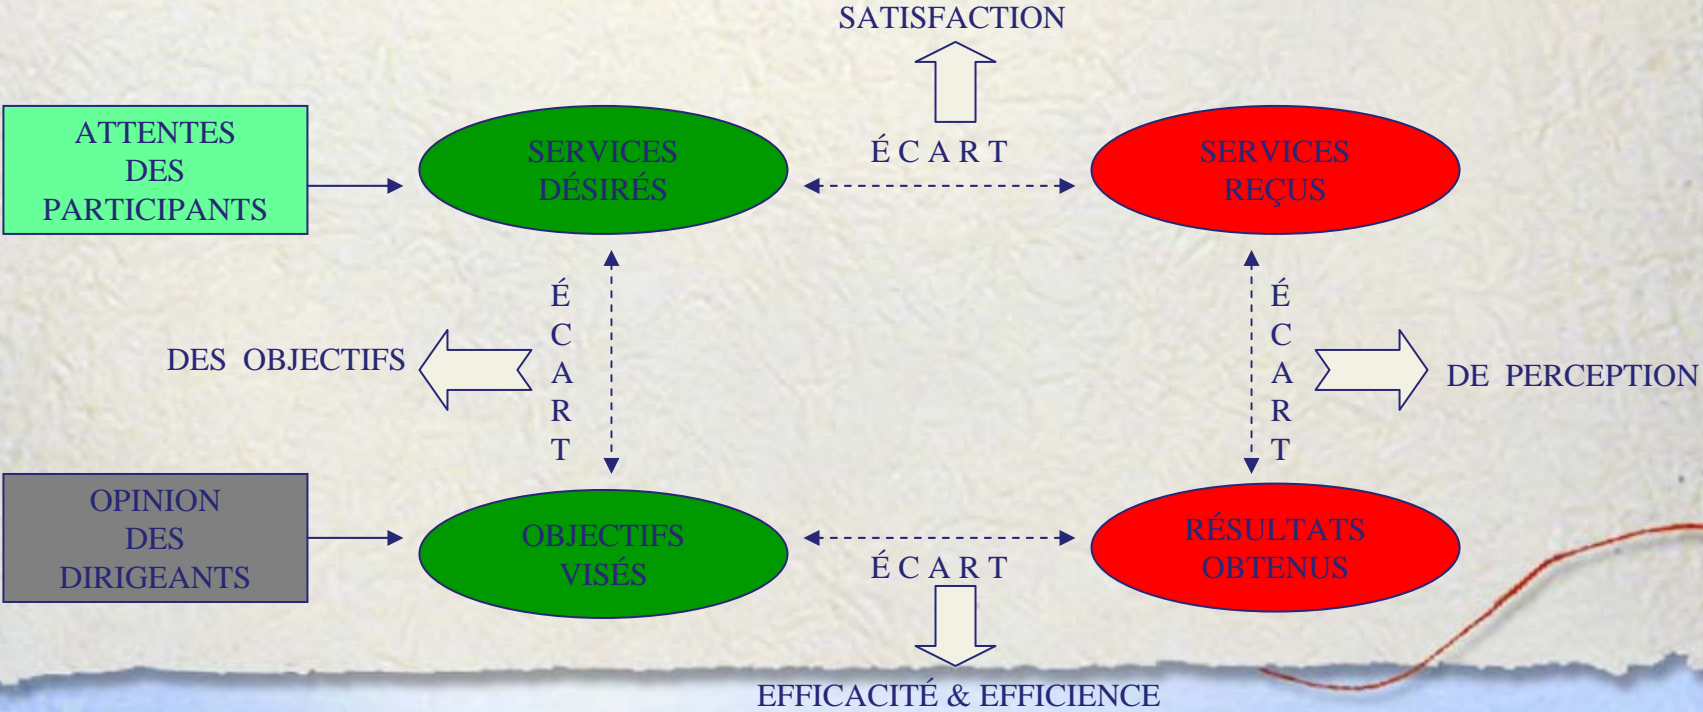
SATISFACTION

ATTENTES DES PARTICIPANTS

SERVICES DÉSIRÉS

ÉCART

SERVICES REÇUS

DES OBJECTIFS

ÉCART

ÉCART

DE PERCEPTION

OPINION DES DIRIGEANTS

OBJECTIFS VISÉS

ÉCART

RÉSULTATS OBTENUS

EFFICACITÉ & EFFICIENCE